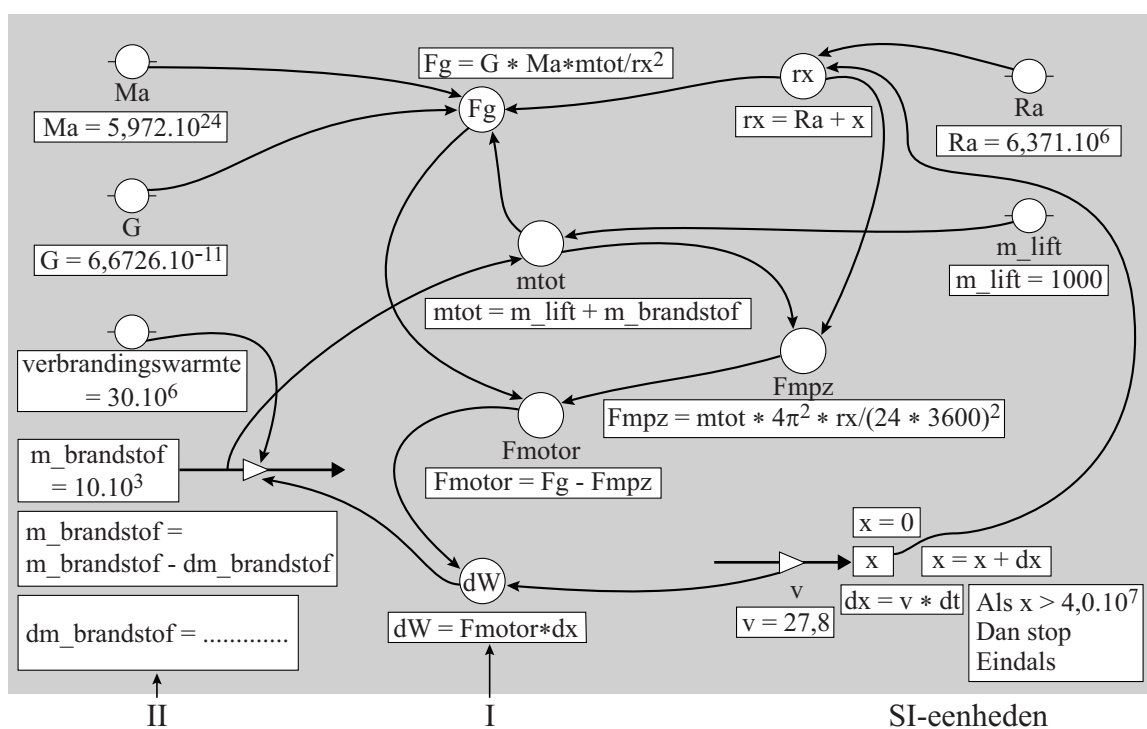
Ma

$Ma = 5,972.10^{24}$

G

$G = 6,6726.10^{-11}$

$Fg = G * Ma*mtot/rx^2$

Fg

rx

$rx = Ra + x$

Ra

$Ra = 6,371.10^6$

mtot

$mtot = m\_lift + m\_brandstof$

m_lift

$m\_lift = 1000$

verbrandingswarmte $= 30.10^6$

Fmpz

$Fmpz = mtot * 4\pi^2 * rx/(24 * 3600)^2$

m_brandstof $= 10.10^3$

Fmotor

$Fmotor = Fg - Fmpz$

m_brandstof = m_brandstof - dm_brandstof

dm_brandstof = .............

dW

$dW = Fmotor*dx$

$x = 0$

x

$x = x + dx$

v

$dx = v * dt$

$v = 27,8$

Als $x > 4,0.10^7$
Dan stop
Eindals

II

I

SI-eenheden